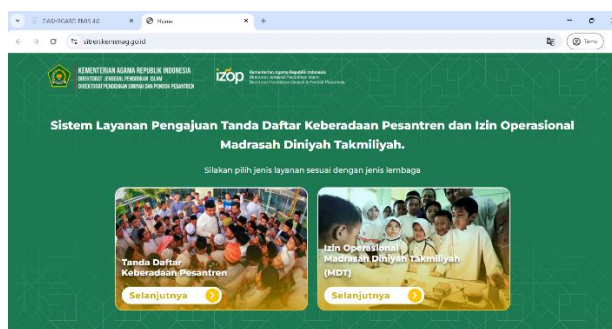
DASHBOARD EMIS 4.0 × Home × +

sitren.kemenag.go.id

Tamu

KEMENTERIAN AGAMA REPUBLIK INDONESIA
DIREKTORAT JENDERAL PENDIDIKAN ISLAM
DIREKTORAT PENDIDIKAN DINIYAH DAN PONDOK PESANTREN

izop Kementerian Agama Republik Indonesia
Direktorat Jenderal Pendidikan Islam
Direktorat Pendidikan Diniyah & Pondok Pesantren

Sistem Layanan Pengajuan Tanda Daftar Keberadaan Pesantren dan Izin Operasional Madrasah Diniyah Takmiliyah.

Silakan pilih jenis layanan sesuai dengan jenis lembaga

Tanda Daftar Keberadaan Pesantren

Selanjutnya

Izin Operasional Madrasah Diniyah Takmiliyah (MDT)

Selanjutnya